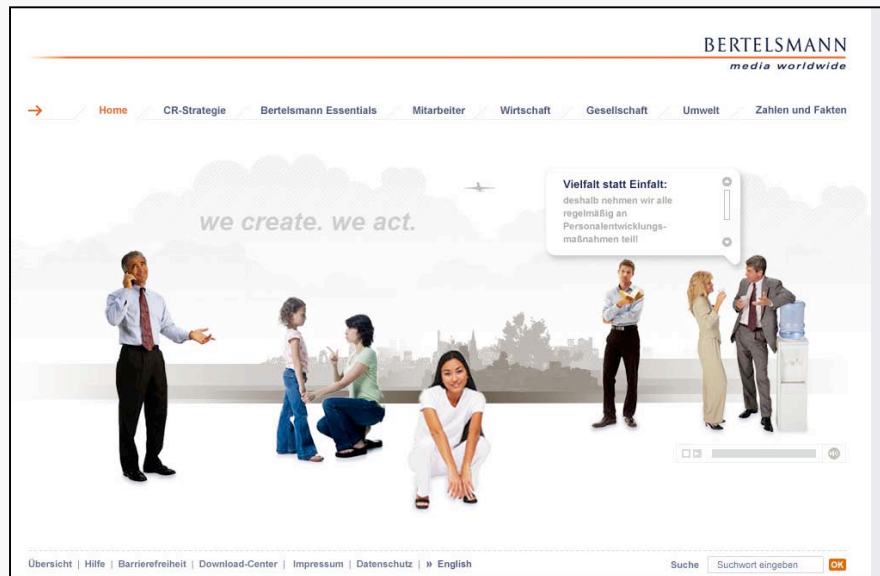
BERTELSMANN
media worldwide

→ Home CR-Strategie Bertelsmann Essentials Mitarbeiter Wirtschaft Gesellschaft Umwelt Zahlen und Fakten

we create. we act.

Vielfalt statt Einfalt:
deshalb nehmen wir alle regelmäßig an Personalentwicklungsmaßnahmen teil!

Übersicht | Hilfe | Barrierefreiheit | Download-Center | Impressum | Datenschutz | » English

Suche Suchwort eingeben OK